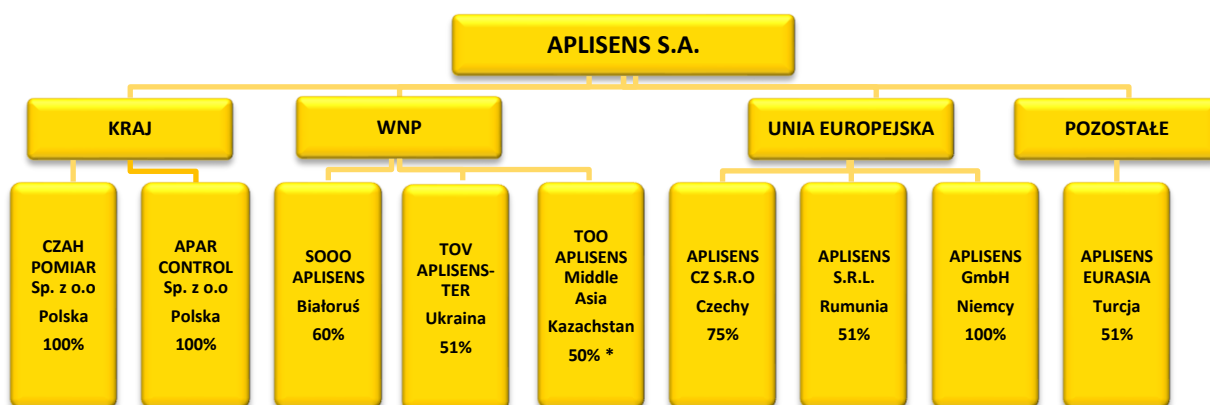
APLISENS S.A.

KRAJ

WNP

UNIA EUROPEJSKA

POZOSTAŁE

CZAH POMIAR Sp. z o.o
Polska
100%

APAR CONTROL Sp. z o.o
Polska
100%

SOOO APLISENS
Białoruś
60%

TOV APLISENS-TER
Ukraina
51%

TOO APLISENS Middle Asia
Kazachstan
50% *

APLISENS CZ S.R.O
Czechy
75%

APLISENS S.R.L.
Rumunia
51%

APLISENS GmbH
Niemcy
100%

APLISENS EURASIA
Turcja
51%